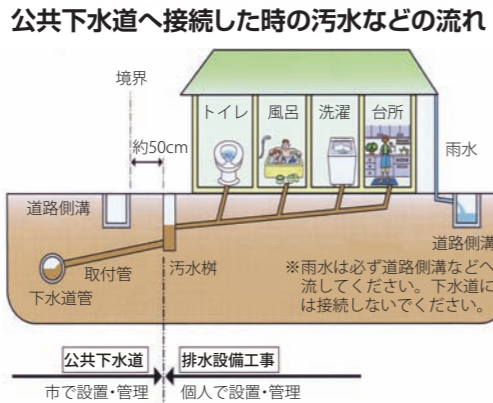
公共下水道へ接続した時の汚水などの流れ

境界

約50cm

トイレ

風呂

洗濯

台所

雨水

道路側溝

道路側溝

取付管

汚水桝

下水道管

※雨水は必ず道路側溝などへ流してください。下水道には接続しないでください。

公共下水道

排水設備工事

市で設置・管理

個人で設置・管理